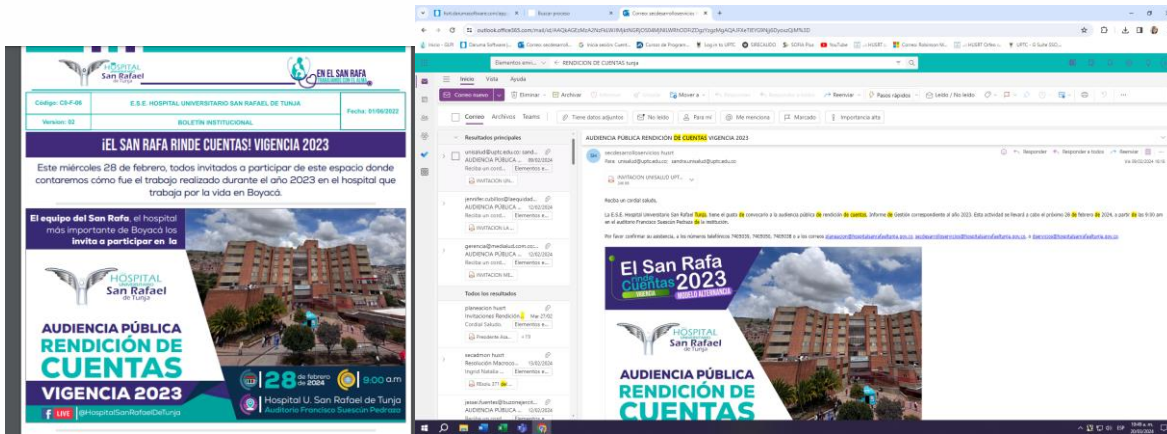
HOSPITAL San Rafael de Tunja

EN EL SAN RAFA

| Código: CS-F-06 | E.S.E. HOSPITAL UNIVERSITARIO SAN RAFAEL DE TUNJA | Fecha: 01/06/2022 |
|---|---|---|
| Versión: 02 | BOLETÍN INSTITUCIONAL | |

¡EL SAN RAFA RINDE CUENTAS! VIGENCIA 2023

Este miércoles 28 de febrero, todos invitados a participar de este espacio donde contaremos cómo fue el trabajo realizado durante el año 2023 en el hospital que trabaja por la vida en Boyacá.

El equipo del San Rafa, el hospital más importante de Boyacá los invita a participar en la

HOSPITAL San Rafael de Tunja

AUDIENCIA PÚBLICA RENDICIÓN DE CUENTAS VIGENCIA 2023

28 de febrero de 2024

9:00 a.m

Hospital U. San Rafael de Tunja
Auditorio Francisco Suescún Pedraza

LIVE @HospitalSanRafaelDeTunja

Correo: secdesarrolloservicios huszt

outlook.office365.com/mail/id/AAQkAGEzMzA2NzFkLWJiMjItNGRjOS04MjNkLWRhODFiZTgzYzgxMgAQAJFKeTlEY0lNjb0yovzQjM%3D

Elementos envi... RENDICION DE CUENTAS tunja

Inicio Vista Ayuda

Correo nuevo Eliminar Archivar Mover a Reenviar Pasos rápidos Leído / No leído

Correo Archivos Teams Tiene datos adjuntos No leído Para mí Me menciona Marcado Importancia alta

Resultados principales

unisalud@uptc.edu.co; sandr... AUDIENCIA PÚBLICA ... 08/02/2024 Recibe un cord... Elementos e... INVITACIÓN UN...

jennifer.cubillos@bsegurida... AUDIENCIA PÚBLICA ... 12/02/2024 Recibe un cord... Elementos e... INVITACIÓN LA...

gerencia@medialud.com.co;... AUDIENCIA PÚBLICA ... 12/02/2024 Recibe un cord... Elementos e... INVITACIÓN ME...

Todos los resultados

planeacion huszt Invitaciones Rendición... Mar 27/02 Cordial Saludo. Elementos e... Presidente Asa... +15

secadmon huszt Resolución Mecnos... 13/02/2024 Hsgnol Notaka ... Elementos e... RSolu 377 de...

jesse.fuentes@buzonejercit... AUDIENCIA PÚBLICA ... 12/02/2024 Recibe un cord... Elementos e...

AUDIENCIA PÚBLICA RENDICIÓN DE CUENTAS VIGENCIA 2023

secdesarrolloservicios huszt
Para: unisalud@uptc.edu.co; sandra.unisalud@uptc.edu.co

Responder Responder a todos Reenviar
Ju 08/02/2024

INVITACION UNISALUD UPT...

Reciba un cordial saludo.

La E.S.E. Hospital Universitario San Rafael Tunja, tiene el gusto de convocarlo a la audiencia pública de rendición de cuentas, Informe de Gestión correspondiente al año 2023. Esta actividad se llevará a cabo el próximo 28 de febrero de 2024, a partir de las 9:00 am en el auditorio Francisco Suescún Pedraza de la institución.

Por favor confirmar su asistencia, a los números telefónicos 7405036, 7405030, 7405038 o a los correos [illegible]

El San Rafa rinde Cuentas 2023 VIGENCIA MODELO ALTERNANCIA

HOSPITAL San Rafael de Tunja

AUDIENCIA PÚBLICA RENDICIÓN DE CUENTAS